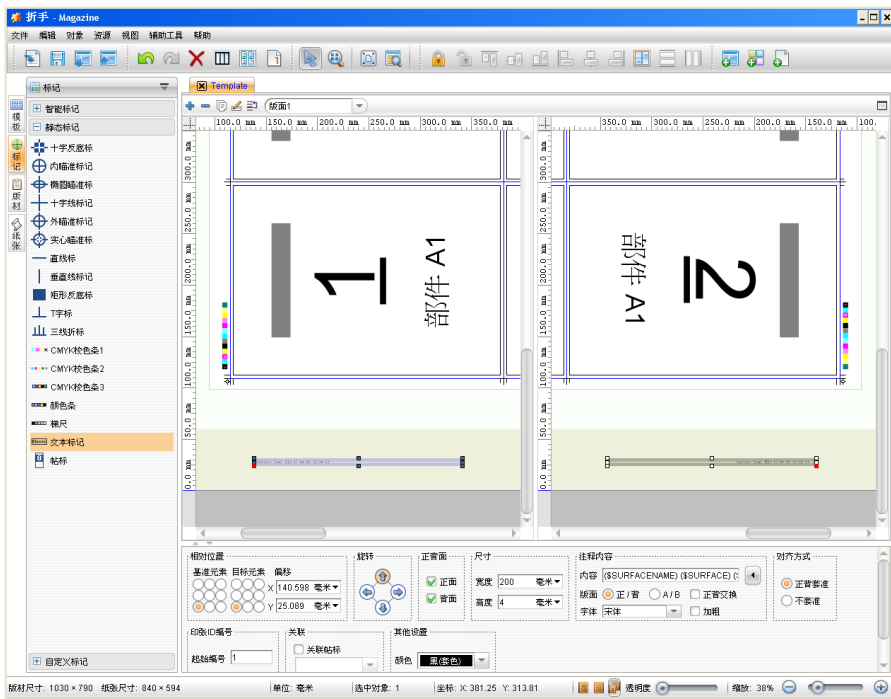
折手 - Magazine

文件 编辑 对象 资源 视图 辅助工具 帮助

标记

模板 标记 版材 纸张

智能标记
静态标记
十字反底标
内瞄准标记
椭圆瞄准标
十字线标记
外瞄准标记
实心瞄准标
直线标
垂直线标记
矩形反底标
T字标
三线折标
CMYK校色条1
CMYK校色条2
CMYK校色条3
颜色条
梯尺
文本标记
帖标
自定义标记

Template

版面1

100.0 mm 150.0 mm 200.0 mm 250.0 mm 300.0 mm 350.0 mm

350.0 mm 300.0 mm 250.0 mm 200.0 mm 150.0 mm 100.

1 部件 A1

2 部件 A1

相对位置
基准元素 目标元素 偏移
X 140.598 毫米
Y 25.089 毫米

旋转

正背面
正面
背面

尺寸
宽度 200 毫米
高度 4 毫米

注释内容
内容 ($SURFACENAME) ($SURFACE) (
版面 正/背 A/B 正背交换
字体 宋体 加粗

对齐方式
正背套准
不套准

印张ID编号
起始编号 1

关联
关联帖标

其他设置
颜色 黑(套色)

版材尺寸: 1030 × 790 纸张尺寸: 840 × 594 单位: 毫米 选中对象: 1 坐标: X: 381.25 Y: 313.81 透明度 缩放: 38%